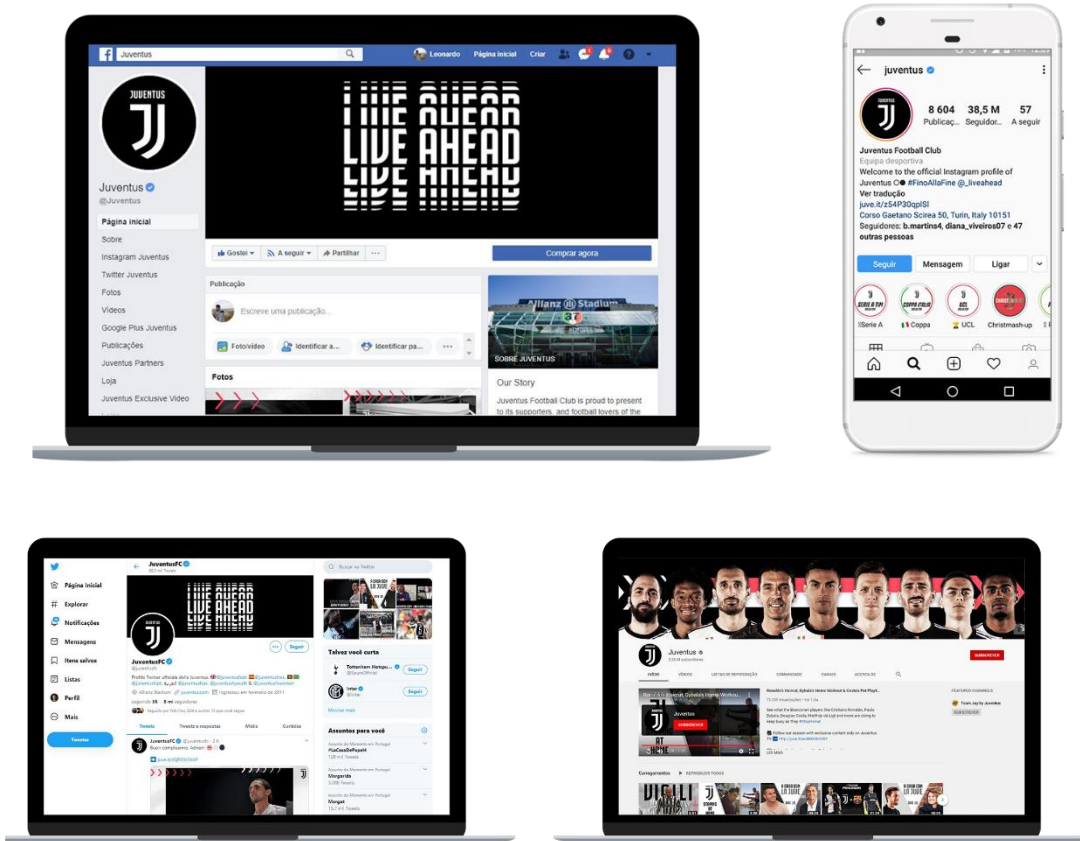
Juventus

Leonardo Página inicial Criar

JUVENTUS

Juventus
@Juventus

Página inicial
Sobre
Instagram Juventus
Twitter Juventus
Fotos
Vídeos
Google Plus Juventus
Publicações
Juventus Partners
Loja
Juventus Exclusive Video

LIVE AHEAD

Gostei A seguir Partilhar ···
Comprar agora

Publicação
Escreve uma publicação...
Foto/vídeo Identificar a... Identificar pa... ···

Fotos

Allianz Stadium
SOBRE JUVENTUS
Our Story
Juventus Football Club is proud to present to its supporters, and football lovers of the

juventus
8 604 Publicaç... 38,5 M Seguidor... 57 A seguir
Juventus Football Club
Equipa desportiva
Welcome to the official Instagram profile of Juventus #FinoAllaFine @_liveahead
Ver tradução
juve.it/z54P30qplSI
Corso Gaetano Scirea 50, Turin, Italy 10151
Seguidores: b.martins4, diana_viveiros07 e 47 outras pessoas
Seguir Mensagem Ligar
Serie A Coppa UCL Christmash-up

Página inicial
Explorar
Notificações
Mensagens
Itens salvos
Listas
Perfil
Mais
Tweetar

JuventusFC
LIVE AHEAD
Seguir
JuventusFC
@juventusfc
Tweets Tweets e respostas Mídia Curtidas
Buscar no Twitter
Talvez você curta
Tottenham Hotspur
Inter
Seguir
Mostrar mais
Assuntos para você
#LaCasaDePapel4
Margarida
Mangat

Juventus
SUBSCREVER
Juventus
Carregamentos REPRODUZIR TODOS